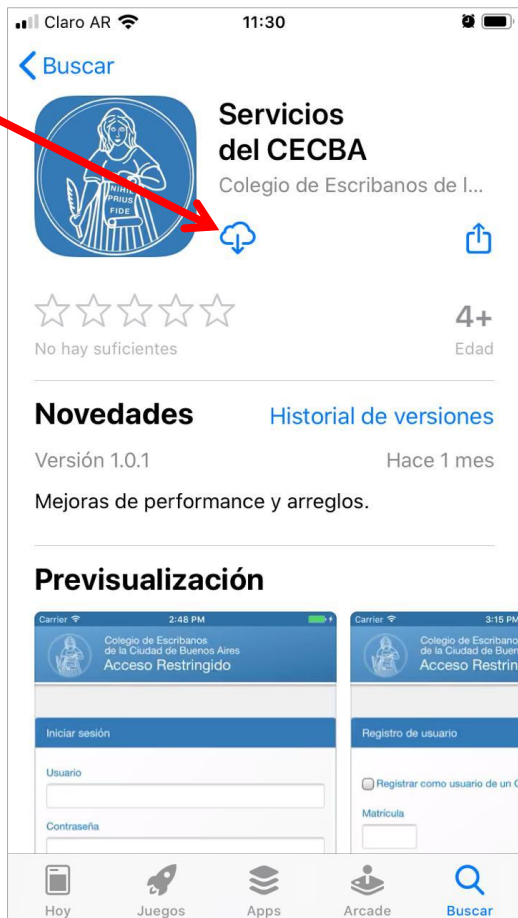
Claro AR 11:30

Buscar

NIHIL PRIUS FIDE

Servicios del CECBA

Colegio de Escribanos de l...

No hay suficientes

4+
Edad

Novedades

Historial de versiones

Versión 1.0.1

Hace 1 mes

Mejoras de performance y arreglos.

Previsualización

Carrier 2:48 PM

Colegio de Escribanos de la Ciudad de Buenos Aires
Acceso Restringido

Iniciar sesión

Usuario

Contraseña

Carrier 3:15 PM

Colegio de Escriban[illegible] de la Ciudad de Buenos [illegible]
Acceso Restrin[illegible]

Registro de usuario

Registrar como usuario de un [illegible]

Matrícula

Hoy
Juegos
Apps
Arcade
Buscar